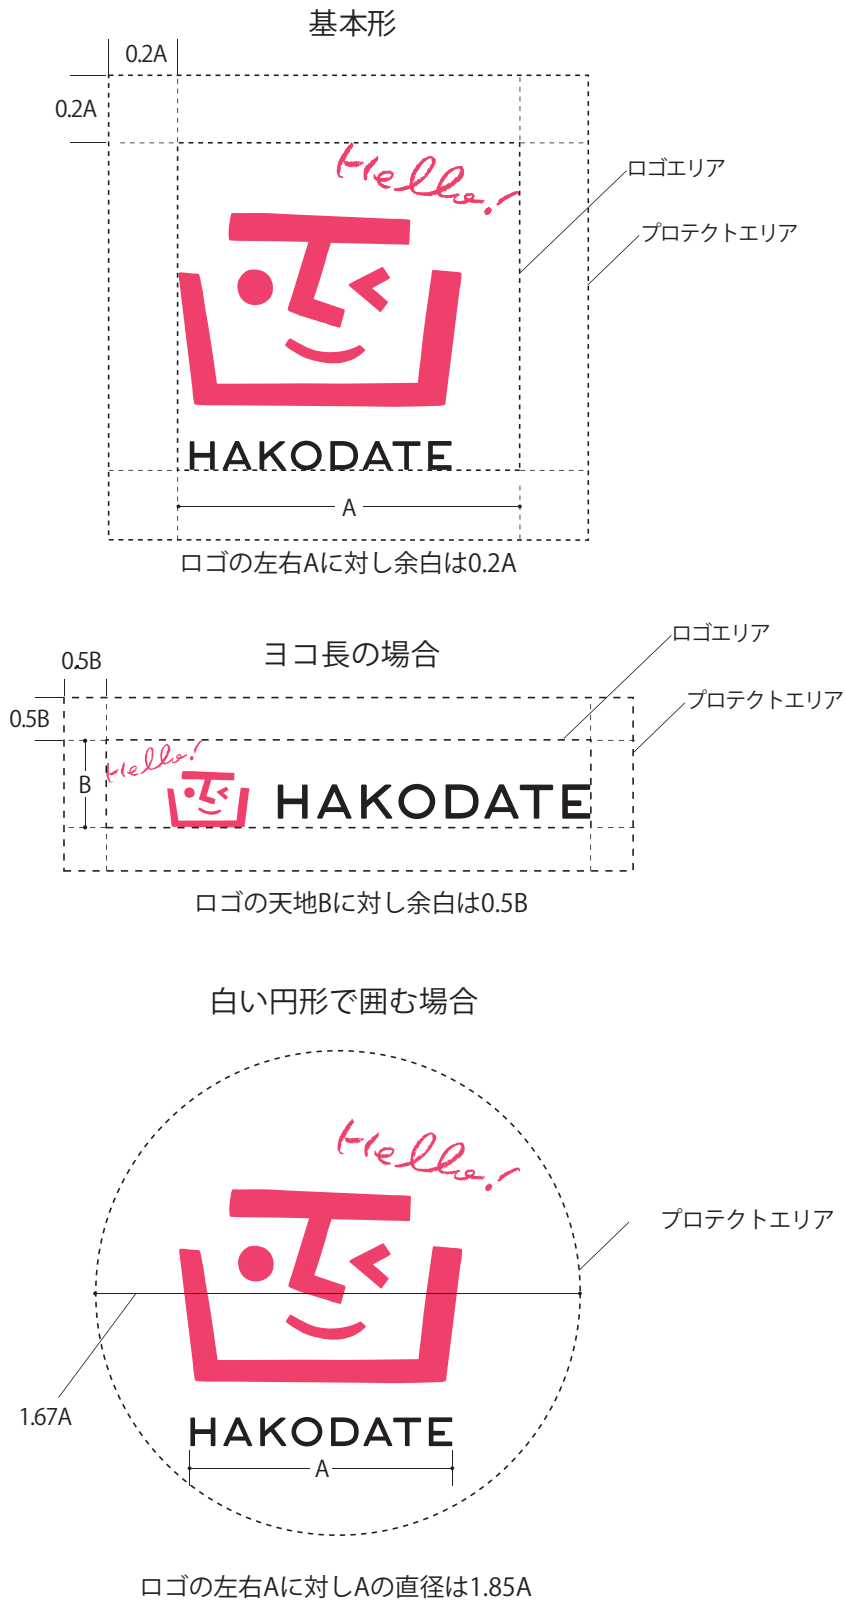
基本形

0.2A

0.2A

Hello!

ロゴエリア

プロテクトエリア

HAKODATE

A

ロゴの左右Aに対し余白は0.2A

ヨコ長の場合

ロゴエリア

0.5B

プロテクトエリア

0.5B

B

Hello!

HAKODATE

ロゴの天地Bに対し余白は0.5B

白い円形で囲む場合

Hello!

プロテクトエリア

1.67A

HAKODATE

A

ロゴの左右Aに対しAの直径は1.85A